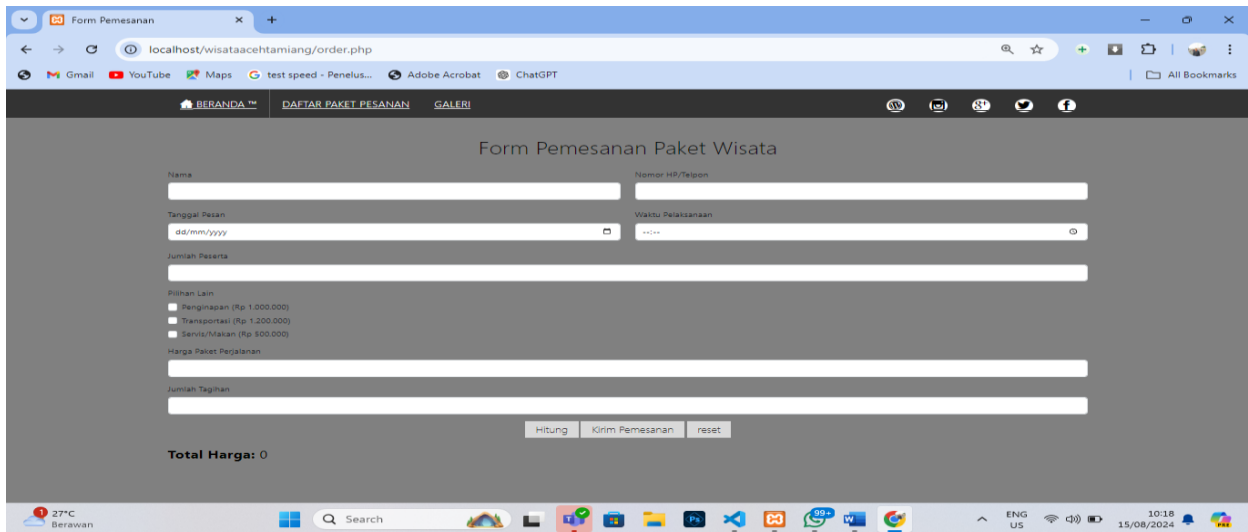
Form Pemesanan

localhost/wisataacehtamiang/order.php

Gmail YouTube Maps test speed - Penelus... Adobe Acrobat ChatGPT

All Bookmarks

BERANDA ™ DAFTAR PAKET PESANAN GALERI

Form Pemesanan Paket Wisata

Nama

Nomor HP/Telpon

Tanggal Pesan

dd/mm/yyyy

Waktu Pelaksanaan

--:--

Jumlah Peserta

Pilihan Lain

Penginapan (Rp 1.000.000)

Transportasi (Rp 1.200.000)

Servis/Makan (Rp 500.000)

Harga Paket Perjalanan

Jumlah Tagihan

Hitung Kirim Pemesanan reset

Total Harga: 0

27°C
Berawan

Search

99+

ENG
US

10:18
15/08/2024